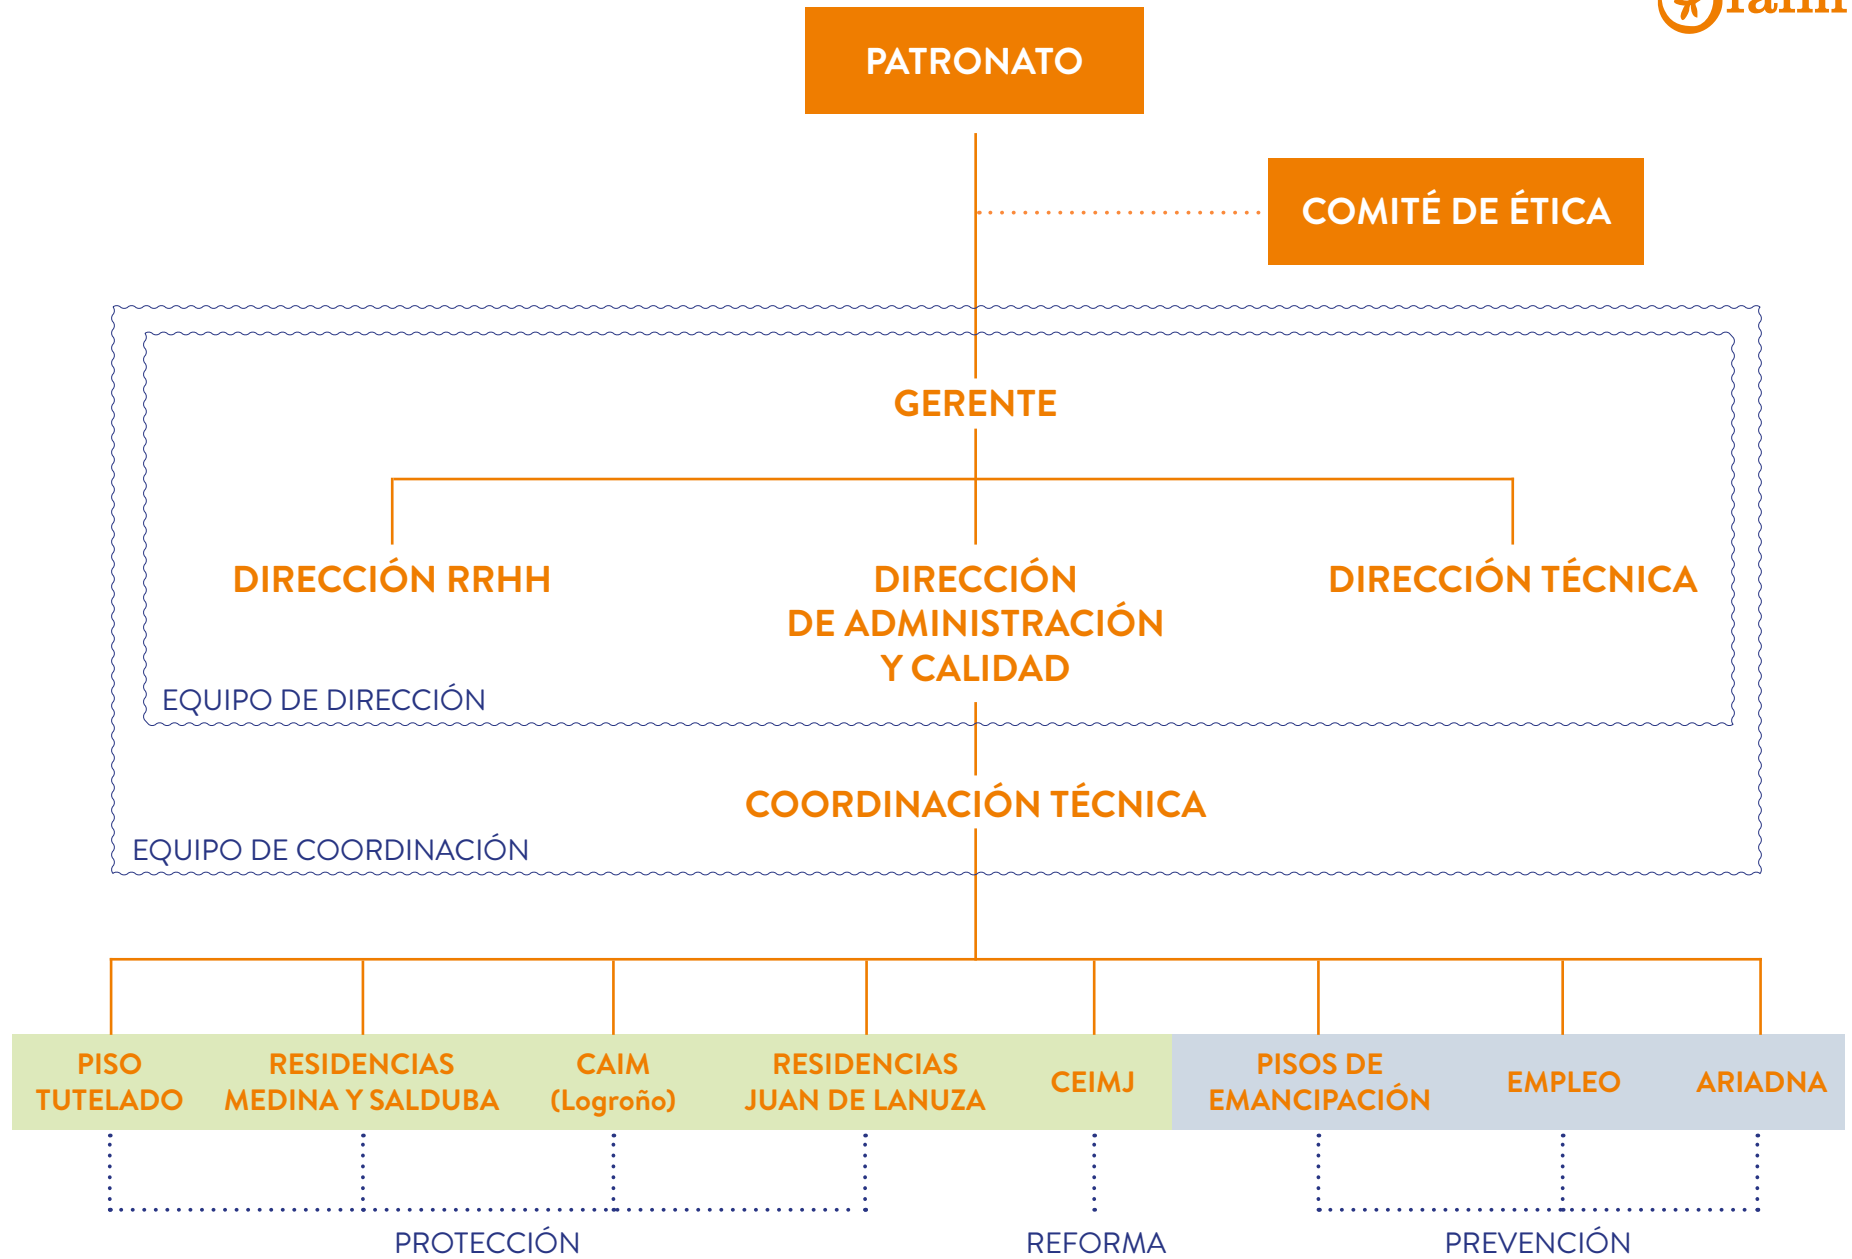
PATRONATO

COMITÉ DE ÉTICA

GERENTE

DIRECCIÓN RRHH

DIRECCIÓN DE ADMINISTRACIÓN Y CALIDAD

DIRECCIÓN TÉCNICA

EQUIPO DE DIRECCIÓN

COORDINACIÓN TÉCNICA

EQUIPO DE COORDINACIÓN

PISO TUTELADO

RESIDENCIAS MEDINA Y SALDUBA

CAIM (Logroño)

RESIDENCIAS JUAN DE LANUZA

CEIMJ

PISOS DE EMANCIPACIÓN

EMPLEO

ARIADNA

PROTECCIÓN

REFORMA

PREVENCIÓN